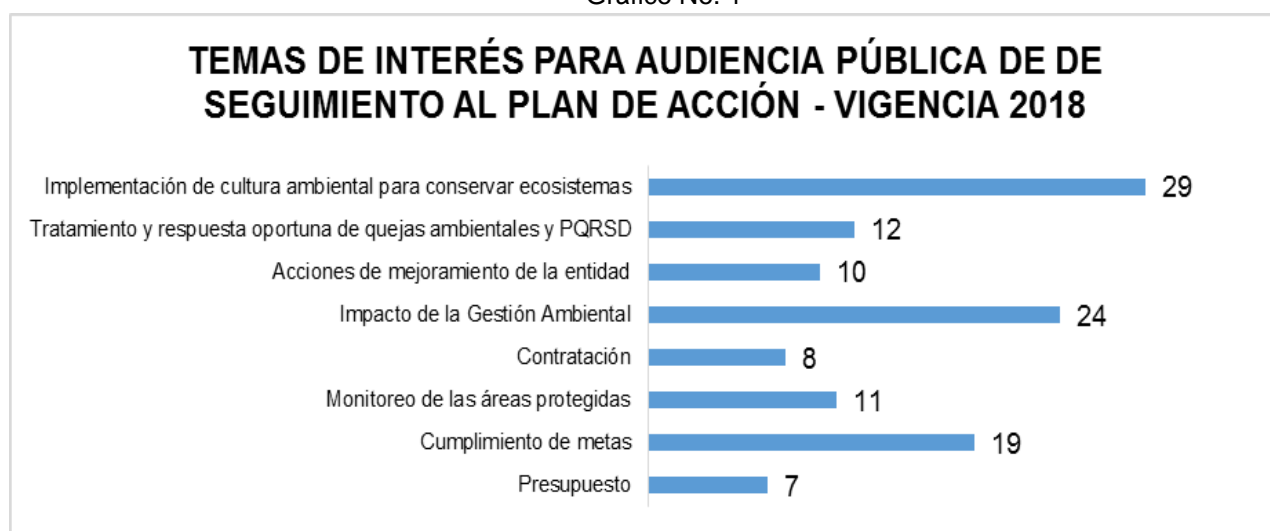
Gráfico No. 1

TEMAS DE INTERÉS PARA AUDIENCIA PÚBLICA DE DE SEGUIMIENTO AL PLAN DE ACCIÓN - VIGENCIA 2018

Implementación de cultura ambiental para conservar ecosistemas 29
Tratamiento y respuesta oportuna de quejas ambientales y PQRSD 12
Acciones de mejoramiento de la entidad 10
Impacto de la Gestión Ambiental 24
Contratación 8
Monitoreo de las áreas protegidas 11
Cumplimiento de metas 19
Presupuesto 7